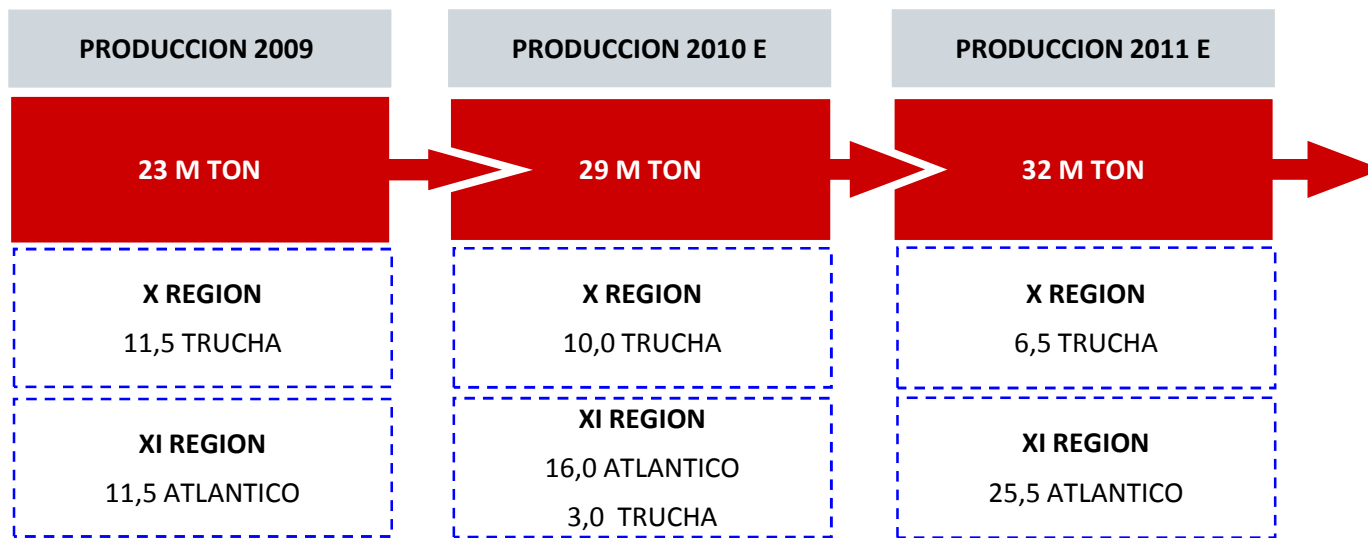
PRODUCCION 2009

23 M TON

X REGION

11,5 TRUCHA

XI REGION

11,5 ATLANTICO

PRODUCCION 2010 E

29 M TON

X REGION

10,0 TRUCHA

XI REGION

16,0 ATLANTICO

3,0 TRUCHA

PRODUCCION 2011 E

32 M TON

X REGION

6,5 TRUCHA

XI REGION

25,5 ATLANTICO